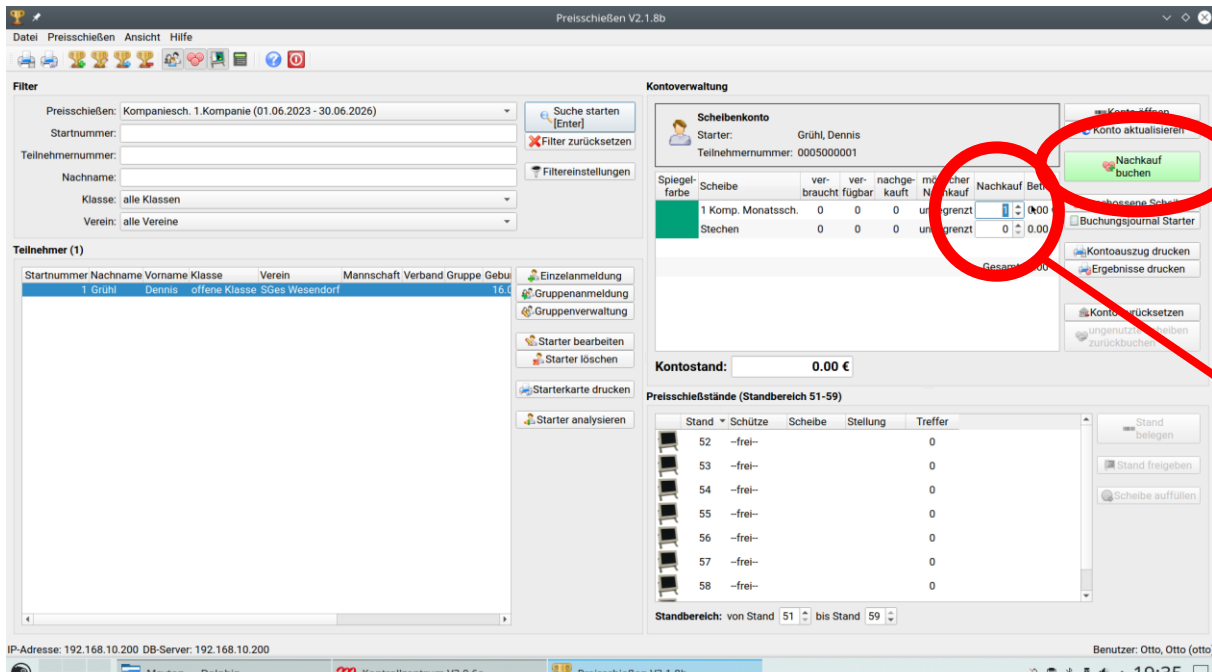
Preisschießen V2.1.8b

Datei Preisschießen Ansicht Hilfe

Filter

Preisschießen: Kompaniesch. 1.Kompanie (01.06.2023 - 30.06.2026)
Startnummer:
Teilnehmernummer:
Nachname:
Klasse: alle Klassen
Verein: alle Vereine

Suche starten [Enter]
Filter zurücksetzen
Filtereinstellungen

Teilnehmer (1)

| Startnummer | Nachname | Vorname | Klasse | Verein | Mannschaft | Verband | Gruppe | Gebu |
|---|---|---|---|---|---|---|---|---|
| 1 | Grühl | Dennis | offene Klasse | SGes Wesendorf | | | | 16.0 |

Einzelanmeldung
Gruppenanmeldung
Gruppenverwaltung
Starter bearbeiten
Starter löschen
Starterkarte drucken
Starter analysieren

Kontoverwaltung

Scheibenkonto
Starter: Grühl, Dennis
Teilnehmernummer: 0005000001

| Spiegelfarbe | Scheibe | verbraucht | verfügbar | nachgekauft | möglicher Nachkauf | Nachkauf | Betr |
|---|---|---|---|---|---|---|---|
| | 1 Komp. Monatssch. | 0 | 0 | 0 | unbegrenzt | 1 | 0.00 |
| | Stechen | 0 | 0 | 0 | unbegrenzt | 0 | 0.00 |

Gesamt 0.00

Kontostand: 0.00 €

Konto öffnen
Konto aktualisieren
Nachkauf buchen
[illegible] Scheiben
Buchungsjournal Starter
Kontoauszug drucken
Ergebnisse drucken
Konto zurücksetzen
ungenutzte Scheiben zurückbuchen

Preisschießstände (Standbereich 51-59)

| Stand | Schütze | Scheibe | Stellung | Treffer |
|---|---|---|---|---|
| 52 | --frei-- | | | 0 |
| 53 | --frei-- | | | 0 |
| 54 | --frei-- | | | 0 |
| 55 | --frei-- | | | 0 |
| 56 | --frei-- | | | 0 |
| 57 | --frei-- | | | 0 |
| 58 | --frei-- | | | 0 |

Stand belegen
Stand freigeben
Scheibe auffüllen

Standbereich: von Stand 51 bis Stand 59

IP-Adresse: 192.168.10.200 DB-Server: 192.168.10.200
Benutzer: Otto, Otto (otto

Muster — Dolphin
Kontrollzentrum V2.0.6c
Preisschießen V2.1.8b
10:35